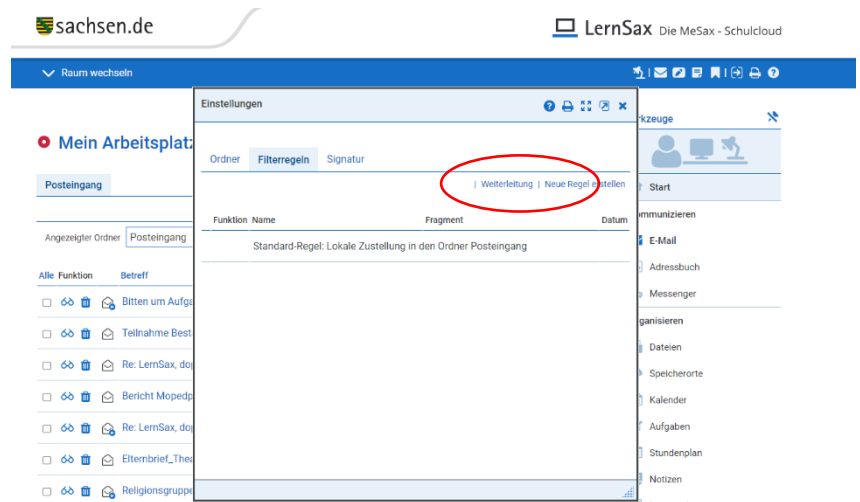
sachsen.de

LernSax Die MeSax - Schulcloud

Raum wechseln

Mein Arbeitsplatz

Posteingang

Angezeigter Ordner Posteingang

Alle Funktion Betreff

Bitten um Aufga

Teilnahme Best

Re: LernSax, do

Bericht Mopedp

Re: LernSax, do

Elternbrief_Thea

Religionsgruppe

Einstellungen

Ordner Filterregeln Signatur

| Weiterleitung | Neue Regel erstellen

| Funktion | Name | Fragment | Datum |
|---|---|---|---|
| | Standard-Regel: Lokale Zustellung in den Ordner Posteingang | | |

rkzeuge

Start

ommunizieren

E-Mail

Adressbuch

Messenger

ganisieren

Dateien

Speicherorte

Kalender

Aufgaben

Stundenplan

Notizen